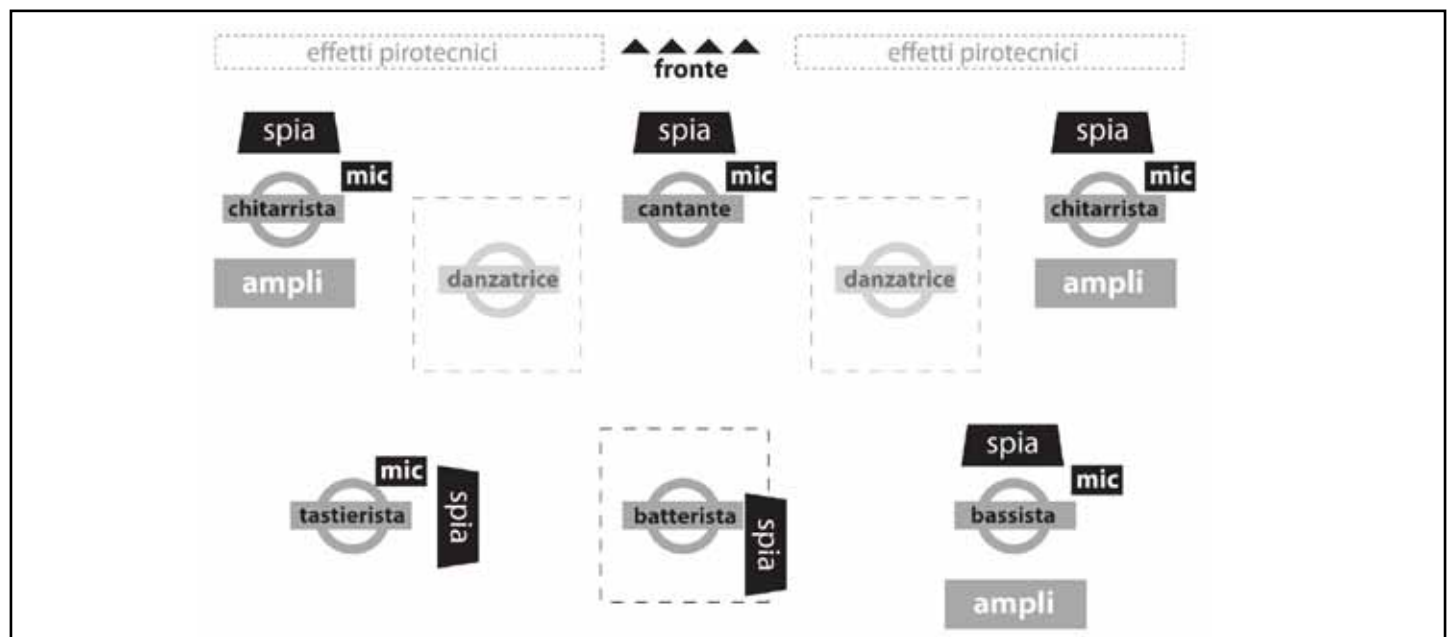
effetti pirotecnici

fronte

effetti pirotecnici

spia

mic

chitarrista

ampli

danzatrice

spia

mic

cantante

danzatrice

spia

mic

chitarrista

ampli

mic

tastierista

spia

batterista

spia

spia

mic

bassista

ampli